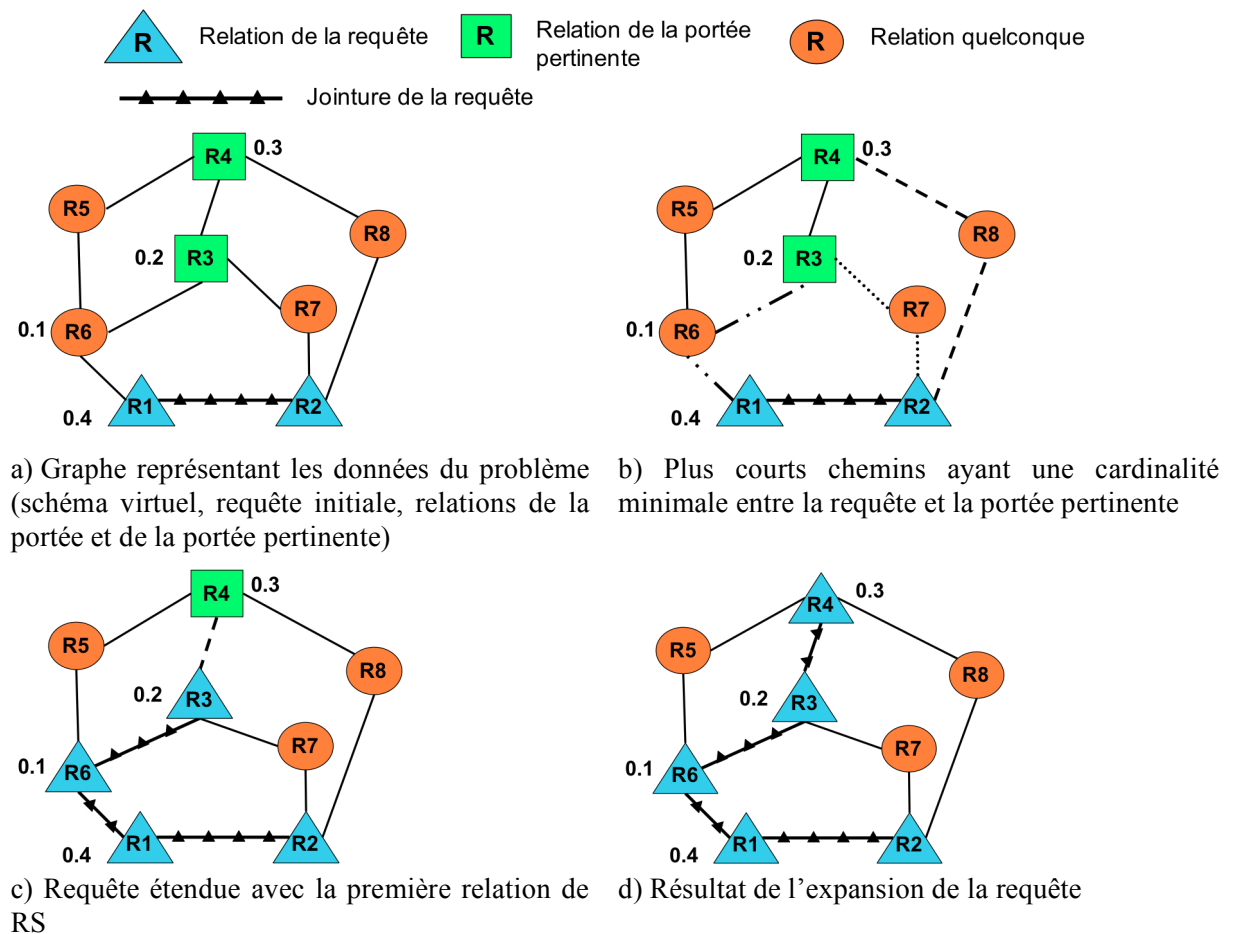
R Relation de la requête
R Relation de la portée pertinente
R Relation quelconque
Jointure de la requête

R4 0.3
R5
R8
0.2 R3
R7
0.1 R6
0.4 R1
R2

a) Graphe représentant les données du problème (schéma virtuel, requête initiale, relations de la portée et de la portée pertinente)

R4 0.3
R5
R8
0.2 R3
R7
0.1 R6
0.4 R1
R2

b) Plus courts chemins ayant une cardinalité minimale entre la requête et la portée pertinente

R4 0.3
R5
R8
0.2 R3
R7
0.1 R6
0.4 R1
R2

c) Requête étendue avec la première relation de RS

R4 0.3
R5
R8
0.2 R3
R7
0.1 R6
0.4 R1
R2

d) Résultat de l'expansion de la requête